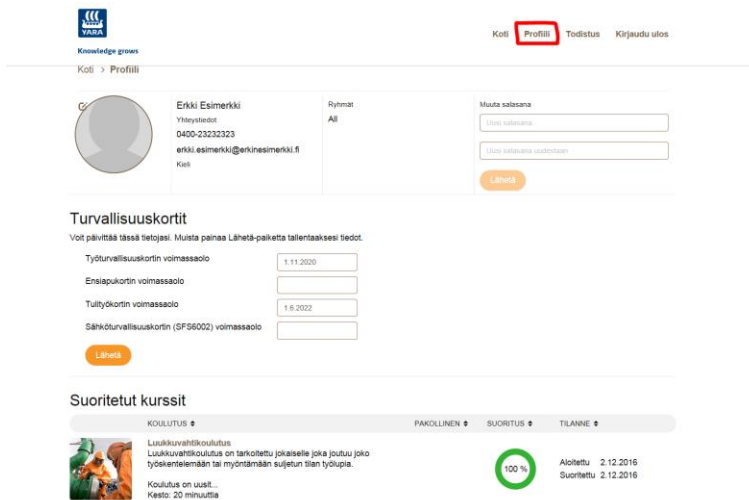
YARA
Knowledge grows

Koti Profiili Todistus Kirjaudu ulos

Koti > Profiili

Erkki Esimerkki
Yhteystiedot
0400-23232323
erkki.esimerkki@erkinesimerkki.fi
Kieli

Ryhmät
All

Muuta salasana
Uusi salasana
Uusi salasana uudestaan
Lähetä

Turvallisuuskortit

Voit päivittää tässä tietojasi. Muista painaa Lähetä-paiketta tallentaaksesi tiedot.

Työturvallisuuskortin voimassaolo 1.11.2020
Ensiapukortin voimassaolo
Tulityökortin voimassaolo 1.6.2022
Sähköturvallisuuskortin (SFS6002) voimassaolo

Lähetä

Suoritetut kurssit

| KOULUTUS ♦ | PAKOLLINEN ♦ | SUORITUS ♦ | TILANNE ♦ |
|---|---|---|---|
| Luukkuvahtikoulutus Luukkuvahtikoulutus on tarkoitettu jokaiselle joka joutuu joko työskentelemään tai myöntämään suljetun tilan työlupia. Koulutus on uusit... Kesto: 20 minuuttia | | 100 % | Aloitettu 2.12.2016 Suoritettu 2.12.2016 |